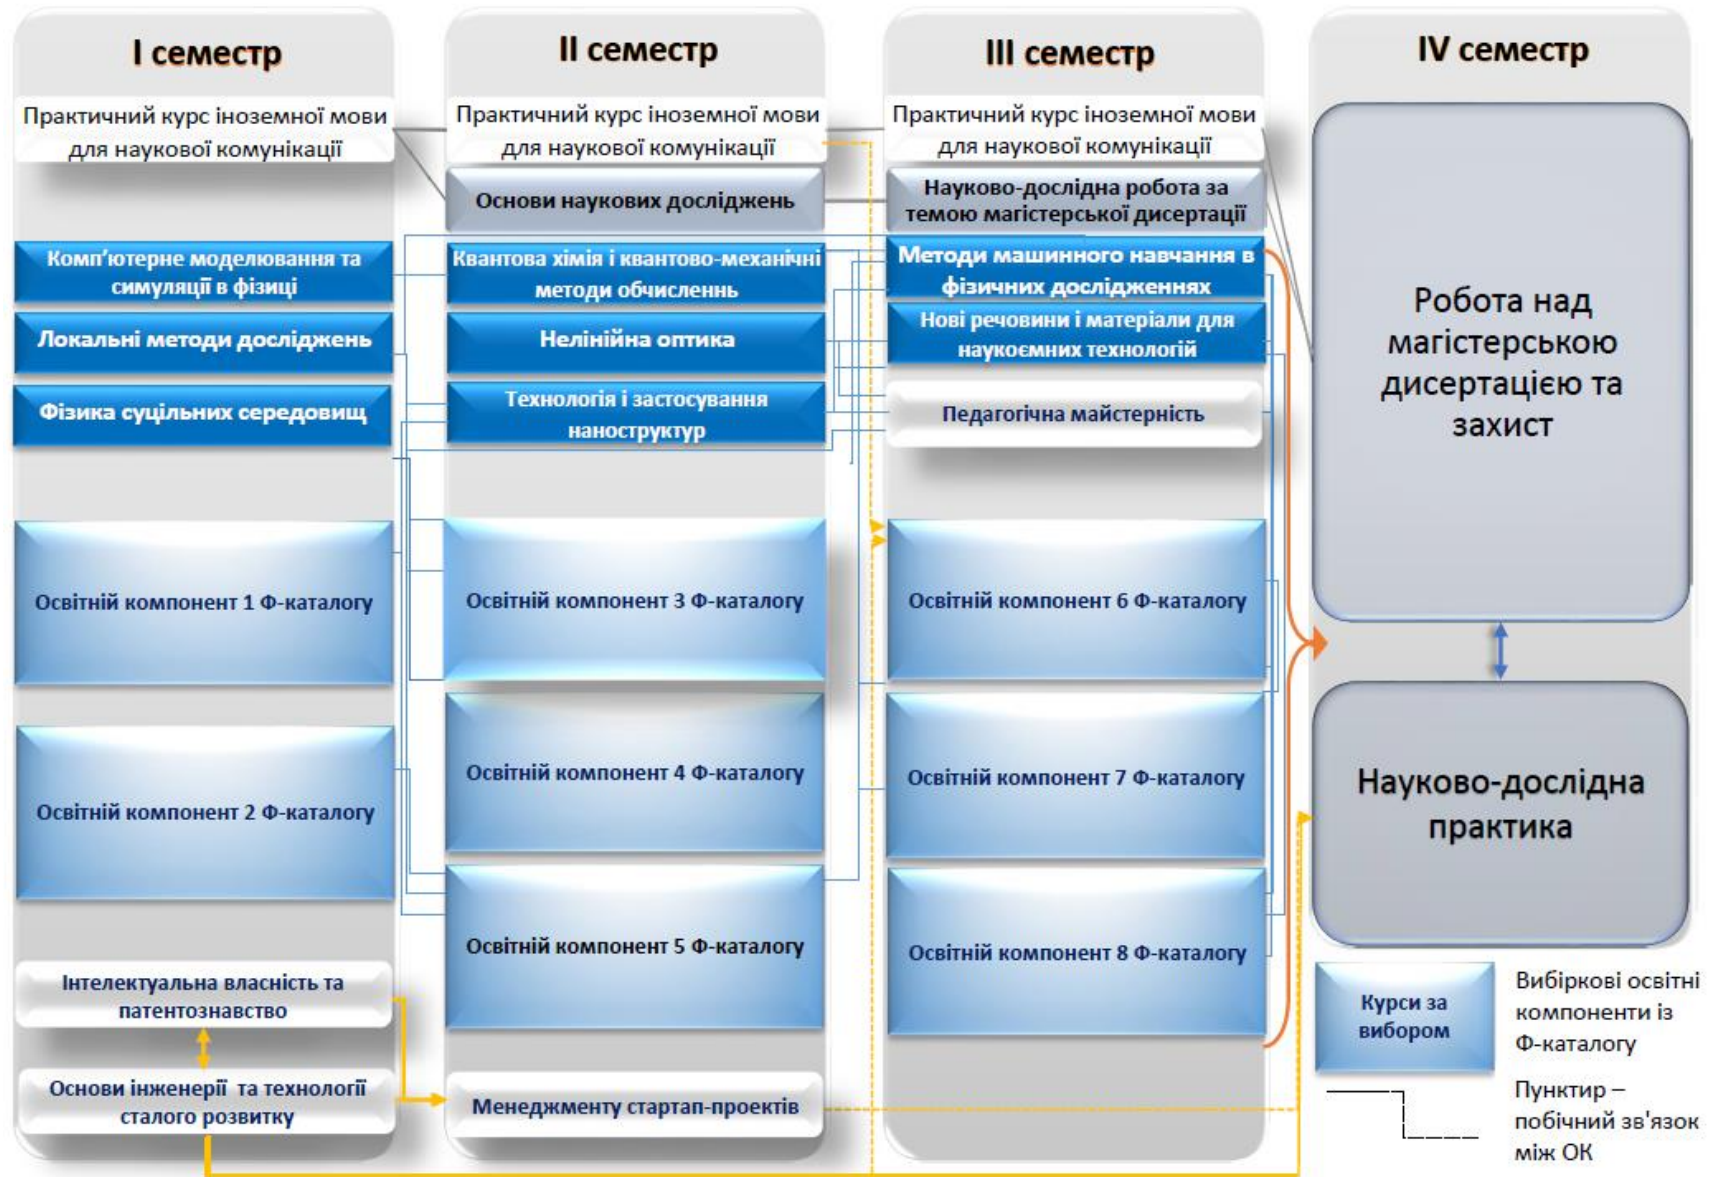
I семестр

Практичний курс іноземної мови для наукової комунікації

Комп'ютерне моделювання та симуляції в фізиці

Локальні методи досліджень

Фізика суцільних середовищ

Освітній компонент 1 Ф-каталогу

Освітній компонент 2 Ф-каталогу

Інтелектуальна власність та патентознавство

Основи інженерії та технології сталого розвитку

II семестр

Практичний курс іноземної мови для наукової комунікації

Основи наукових досліджень

Квантова хімія і квантово-механічні методи обчислень

Нелінійна оптика

Технологія і застосування наноструктур

Освітній компонент 3 Ф-каталогу

Освітній компонент 4 Ф-каталогу

Освітній компонент 5 Ф-каталогу

Менеджменту стартап-проектів

III семестр

Практичний курс іноземної мови для наукової комунікації

Науково-дослідна робота за темою магістерської дисертації

Методи машинного навчання в фізичних дослідженнях

Нові речовини і матеріали для наукоємних технологій

Педагогічна майстерність

Освітній компонент 6 Ф-каталогу

Освітній компонент 7 Ф-каталогу

Освітній компонент 8 Ф-каталогу

IV семестр

Робота над магістерською дисертацією та захист

Науково-дослідна практика

Курси за вибором

Вибіркові освітні компоненти із Ф-каталогу

Пунктир – побічний зв'язок між ОК